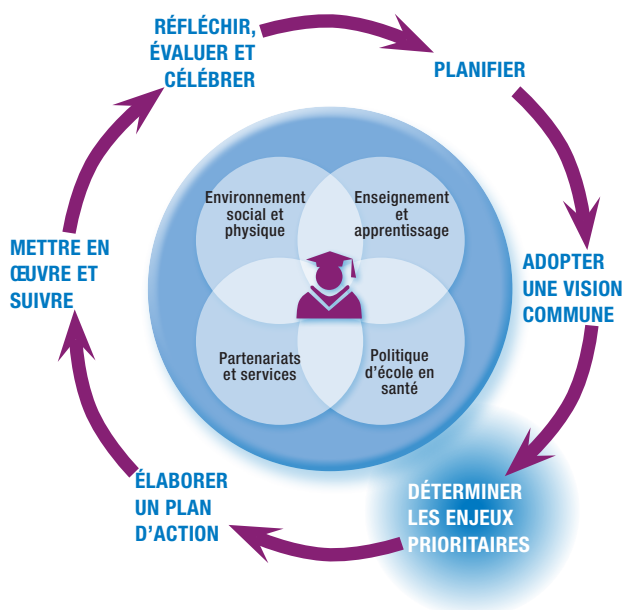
RÉFLÉCHIR, ÉVALUER ET CÉLÉBRER

PLANIFIER

ADOPTER UNE VISION COMMUNE

DÉTERMINER LES ENJEUX PRIORITAIRES

ÉLABORER UN PLAN D'ACTION

METTRE EN ŒUVRE ET SUIVRE

Environnement social et physique

Enseignement et apprentissage

Partenariats et services

Politique d'école en santé